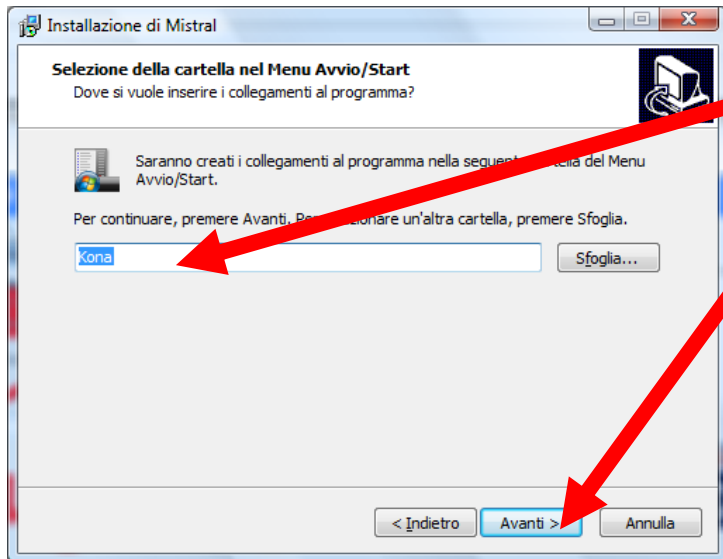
Installazione di Mistral

Selezione della cartella nel Menu Avvio/Start
Dove si vuole inserire i collegamenti al programma?

Saranno creati i collegamenti al programma nella seguen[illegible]tella del Menu Avvio/Start.

Per continuare, premere Avanti. Per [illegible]zionare un'altra cartella, premere Sfoglia.

Kona

Sfoglia...

< Indietro
Avanti >
Annulla